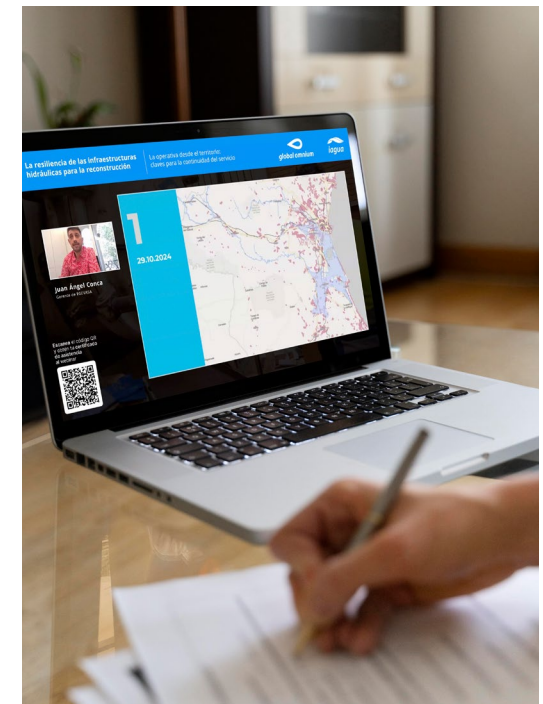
La resiliencia de las infraestructuras hidráulicas para la reconstrucción

La operativa desde el territorio: claves para la continuidad del servicio

global omnium

iagua

Juan Ángel Conca

Gerente de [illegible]

Escanea el código QR y obtén tu certificado de asistencia al webinar

1

29.10.2024